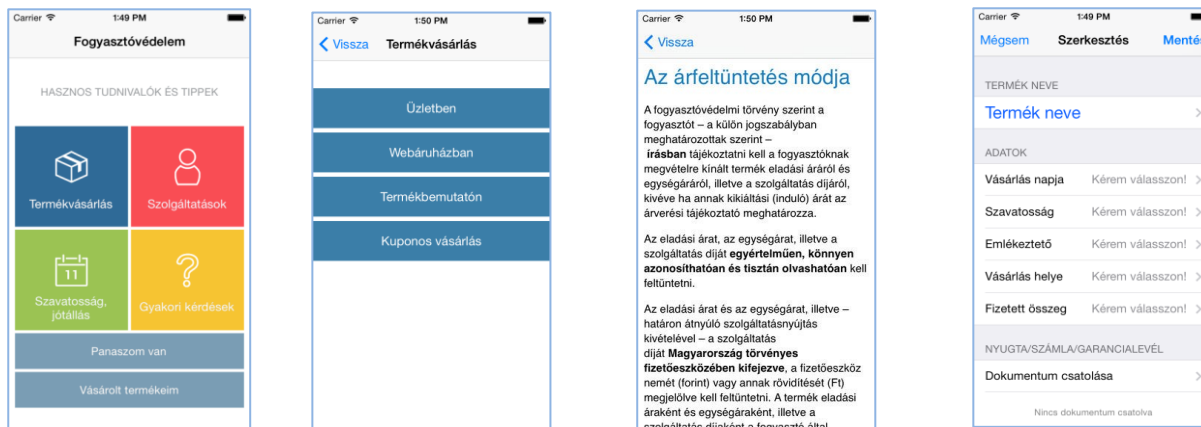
Carrier 1:49 PM

Fogyasztóvédelem

HASZNOS TUDNIVALÓK ÉS TIPPEK

Termékvásárlás

Szolgáltatások

11

Szavatosság, jótállás

Gyakori kérdések

Panaszom van

Vásárolt termékeim

Carrier 1:50 PM

Vissza Termékvásárlás

Üzletben

Webáruházban

Termékbemutatón

Kuponos vásárlás

Carrier 1:50 PM

Vissza

Az árfeltüntetés módja

A fogyasztóvédelmi törvény szerint a fogyasztót – a külön jogszabályban meghatározottak szerint – **írásban** tájékoztatni kell a fogyasztóknak megvételre kínált termék eladási áráról és egységáráról, illetve a szolgáltatás díjáról, kivéve ha annak kikiáltási (induló) árát az árverési tájékoztató meghatározza.

Az eladási árat, az egységárat, illetve a szolgáltatás díját **egyértelműen, könnyen azonosíthatóan és tisztán olvashatóan** kell feltüntetni.

Az eladási árat és az egységárat, illetve – határon átnyúló szolgáltatásnyújtás kivételével – a szolgáltatás díját **Magyarország törvényes fizetőeszközében kifejezve**, a fizetőeszköz nemét (forint) vagy annak rövidítését (Ft) megjelölve kell feltüntetni. A termék eladási áraként és egységáraként, illetve a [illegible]

Carrier 1:49 PM

Mégsem Szerkesztés Menté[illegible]

TERMÉK NEVE

Termék neve

ADATOK

Vásárlás napja Kérem válasszon!

Szavatosság Kérem válasszon!

Emlékeztető Kérem válasszon!

Vásárlás helye Kérem válasszon!

Fizetett összeg Kérem válasszon!

NYUGTA/SZÁMLA/GARANCIALEVÉL

Dokumentum csatolása

Nincs dokumentum csatolva